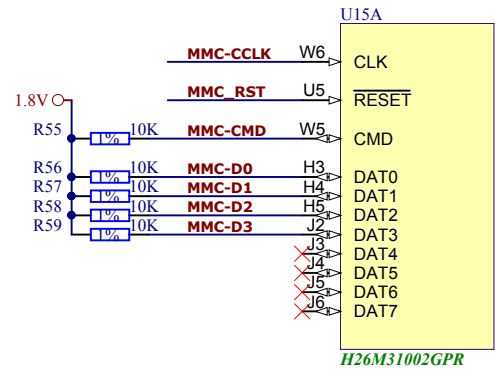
U15A

MMC-CCLK W6 CLK

MMC_RST U5 $\overline{\text{RESET}}$

1.8V

R55 1% 10K MMC-CMD W5 CMD

R56 1% 10K MMC-D0 H3 DAT0

R57 1% 10K MMC-D1 H4 DAT1

R58 1% 10K MMC-D2 H5 DAT2

R59 1% 10K MMC-D3 J2 DAT3

J3 DAT4

J4 DAT5

J5 DAT6

J6 DAT7

H26M31002GPR